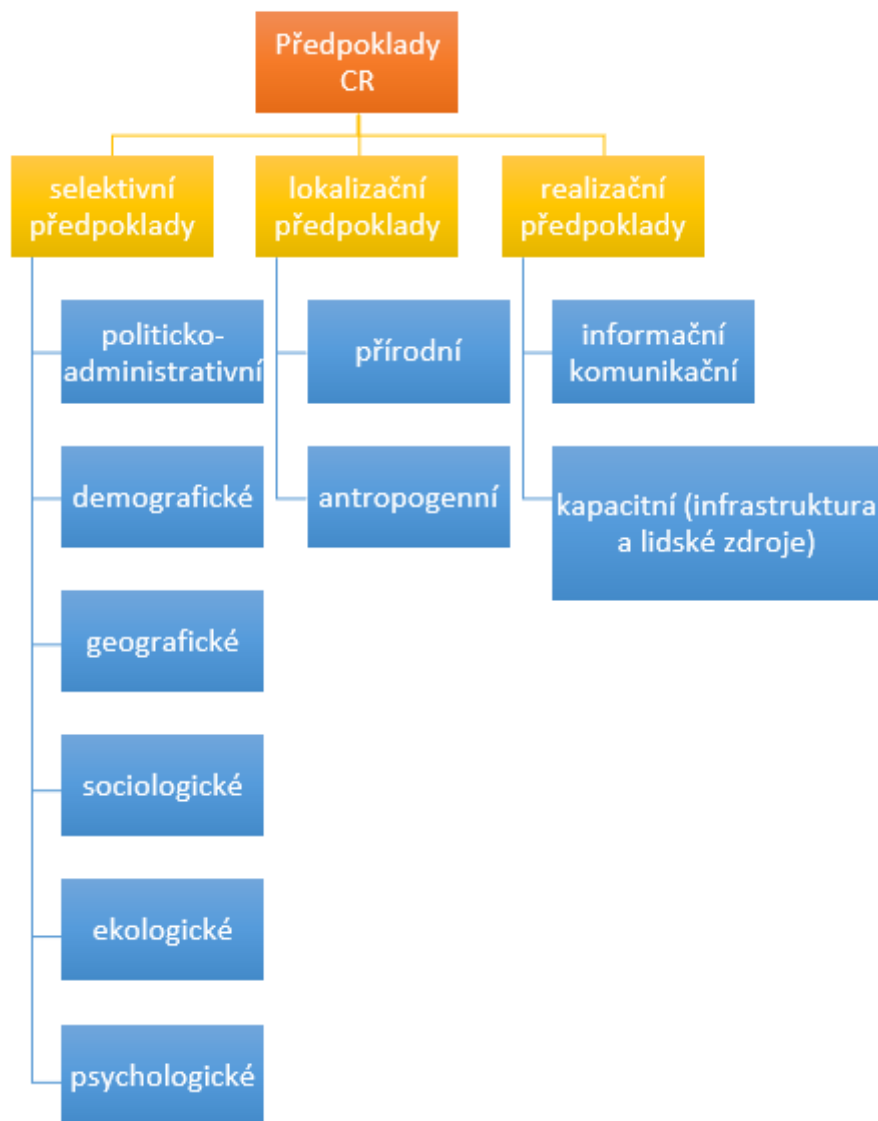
Předpoklady CR

selektivní předpoklady

lokalizační předpoklady

realizační předpoklady

politicko-administrativní

demografické

geografické

sociologické

ekologické

psychologické

přírodní

antropogenní

informační komunikační

kapacitní (infrastruktura a lidské zdroje)